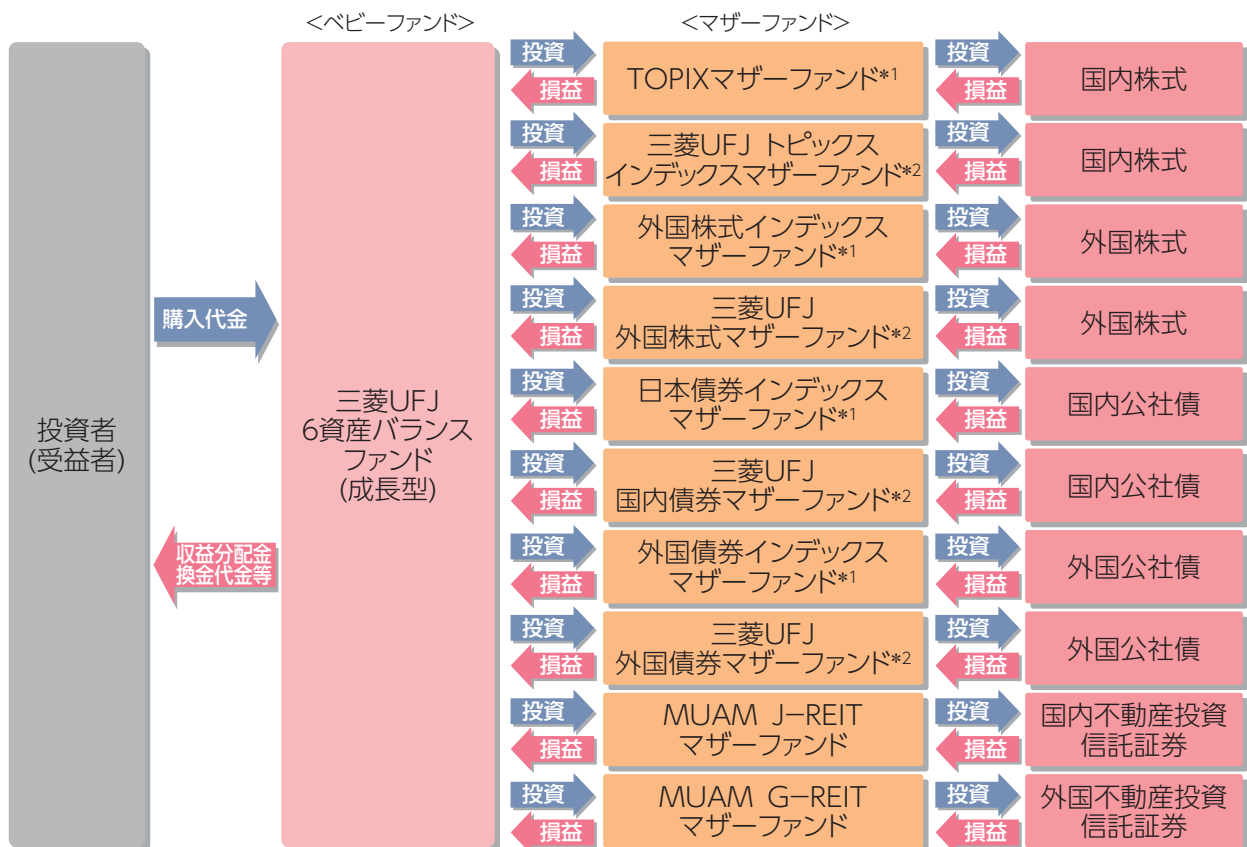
＜ベビーファンド＞

＜マザーファンド＞

投資者
(受益者)

購入代金

収益分配金
換金代金等

三菱UFJ
6資産バランス
ファンド
(成長型)

投資
損益
TOPIXマザーファンド*1
投資
損益
国内株式

投資
損益
三菱UFJ トピックス
インデックスマザーファンド*2
投資
損益
国内株式

投資
損益
外国株式インデックス
マザーファンド*1
投資
損益
外国株式

投資
損益
三菱UFJ
外国株式マザーファンド*2
投資
損益
外国株式

投資
損益
日本債券インデックス
マザーファンド*1
投資
損益
国内公社債

投資
損益
三菱UFJ
国内債券マザーファンド*2
投資
損益
国内公社債

投資
損益
外国債券インデックス
マザーファンド*1
投資
損益
外国公社債

投資
損益
三菱UFJ
外国債券マザーファンド*2
投資
損益
外国公社債

投資
損益
MUAM J−REIT
マザーファンド
投資
損益
国内不動産投資
信託証券

投資
損益
MUAM G−REIT
マザーファンド
投資
損益
外国不動産投資
信託証券